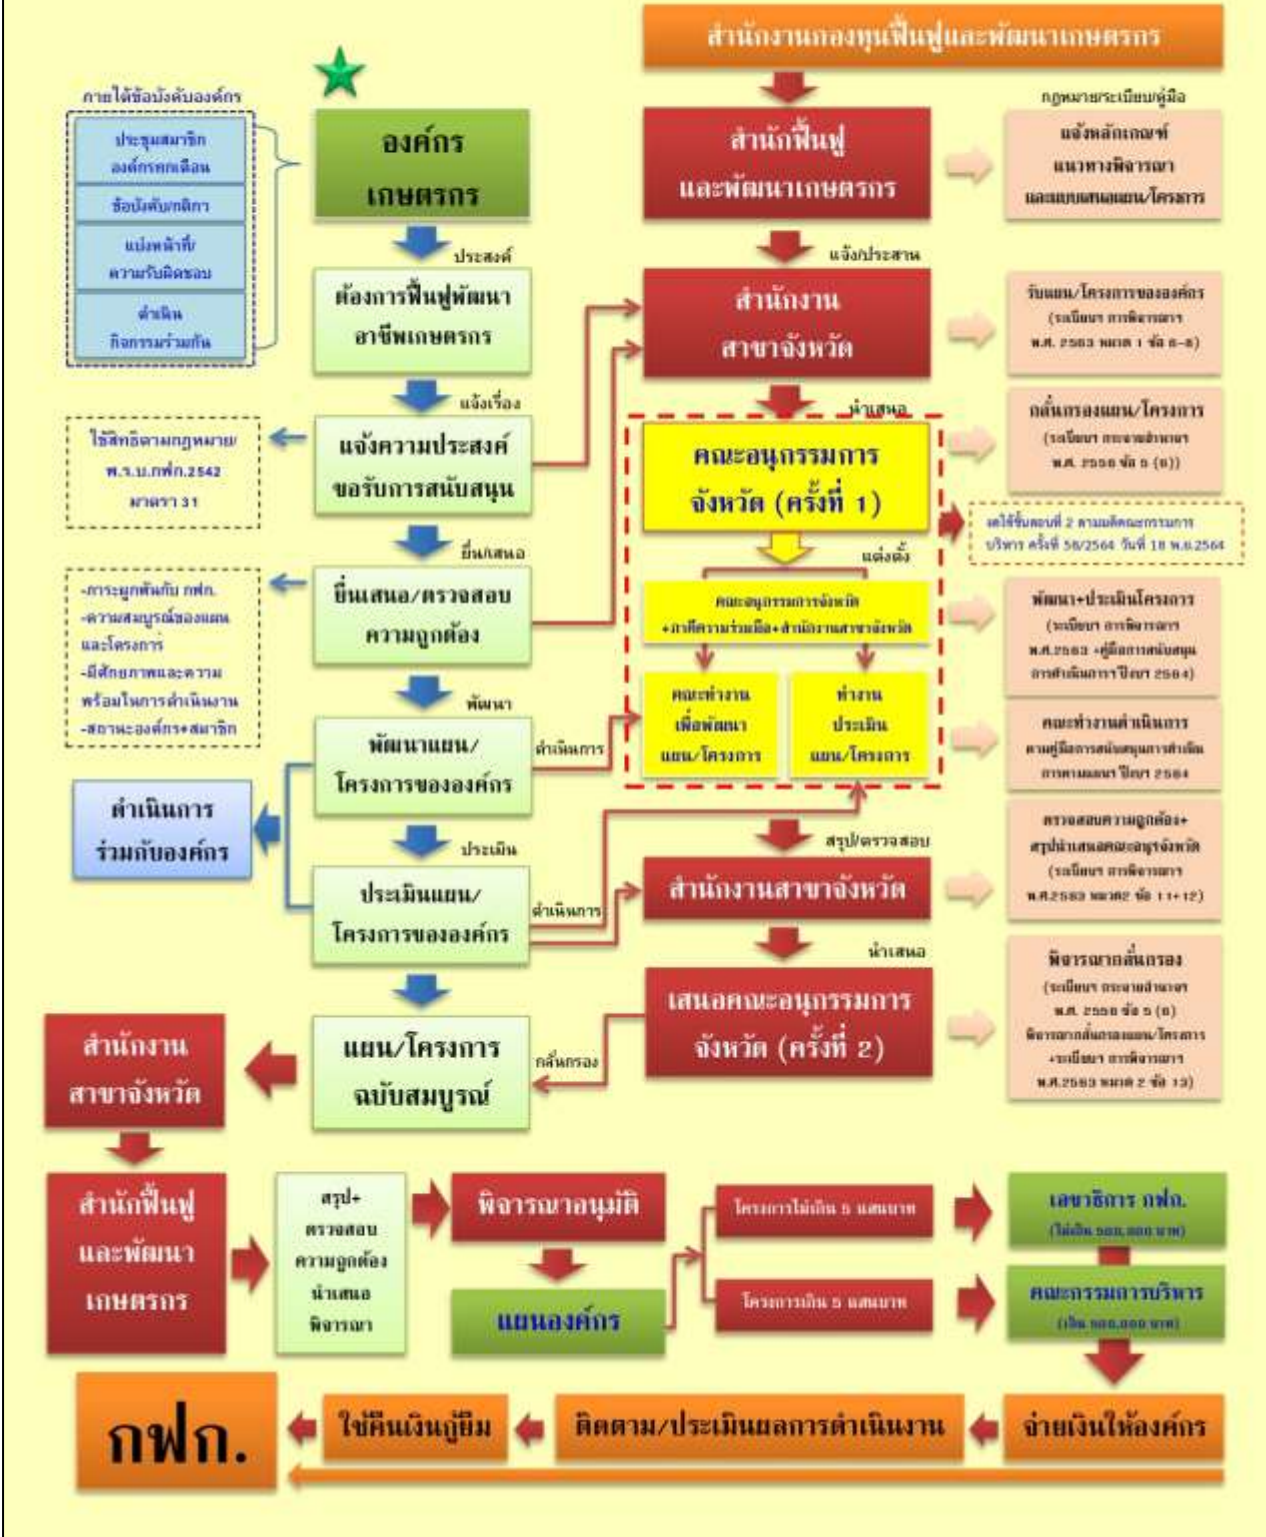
สำนักงานกองทุนฟื้นฟูและพัฒนาเกษตรกร

ภายใต้ข้อบังคับองค์กร

ประชุมสมาชิกองค์กรทุกเดือน

ข้อบังคับ/กติกา

แบ่งหน้าที่ความรับผิดชอบ

ดำเนินกิจกรรมร่วมกัน

องค์กรเกษตรกร

ประสงค์

ต้องการฟื้นฟูพัฒนาอาชีพเกษตรกร

แจ้งเรื่อง

ใช้สิทธิตามกฎหมาย พ.ร.บ.กฟก.2542 มาตรา 31

แจ้งความประสงค์ขอรับการสนับสนุน

ยื่น/เสนอ

-ภาระผูกพันกับ กฟก.
-ความสมบูรณ์ของแผนและโครงการ
-มีศักยภาพและความพร้อมในการดำเนินงาน
-สถานะองค์กร+สมาชิก

ยื่นเสนอ/ตรวจสอบความถูกต้อง

พัฒนา

พัฒนาแผน/โครงการขององค์กร

ดำเนินการร่วมกับองค์กร

ประเมิน

ประเมินแผน/โครงการขององค์กร

แผน/โครงการฉบับสมบูรณ์

สำนักงานสาขาจังหวัด

สำนักฟื้นฟูและพัฒนาเกษตรกร

กฎหมายระเบียบคู่มือ

แจ้งหลักเกณฑ์ แนวทางพิจารณา และแบบเสนอแผน/โครงการ

แจ้ง/ประสาน

สำนักงานสาขาจังหวัด

รับแผน/โครงการขององค์กร (ระเบียบฯ การพิจารณา พ.ศ. 2563 หมวด 1 ข้อ 6-8)

นำเสนอ

คณะอนุกรรมการจังหวัด (ครั้งที่ 1)

กลั่นกรองแผน/โครงการ (ระเบียบฯ กระจายอำนาจ พ.ศ. 2558 ข้อ 5 (8))

เลิกใช้ขั้นตอนที่ 2 ตามมติคณะกรรมการบริหาร ครั้งที่ 58/2564 วันที่ 18 พ.ย.2564

แต่งตั้ง

คณะอนุกรรมการจังหวัด +ภาคีความร่วมมือ+สำนักงานสาขาจังหวัด

พัฒนา+ประเมินโครงการ (ระเบียบฯ การพิจารณา พ.ศ.2563 +คู่มือการสนับสนุนการดำเนินการ ปีงบฯ 2564)

ดำเนินการ

คณะทำงานเพื่อพัฒนาแผน/โครงการ

ทำงานประเมินแผน/โครงการ

คณะทำงานดำเนินการตามคู่มือการสนับสนุนการดำเนินการตามแผนฯ ปีงบฯ 2564

สรุป/ตรวจสอบ

ตรวจสอบความถูกต้อง+สรุปนำเสนอคณะอนุฯจังหวัด (ระเบียบฯ การพิจารณา พ.ศ.2563 หมวด2 ข้อ 11+12)

ดำเนินการ

สำนักงานสาขาจังหวัด

นำเสนอ

เสนอคณะอนุกรรมการจังหวัด (ครั้งที่ 2)

กลั่นกรอง

พิจารณากลั่นกรอง (ระเบียบฯ กระจายอำนาจ พ.ศ. 2558 ข้อ 5 (8)) พิจารณากลั่นกรองแผน/โครงการ +ระเบียบฯ การพิจารณา พ.ศ.2563 หมวด 2 ข้อ 13)

สรุป+ตรวจสอบความถูกต้องนำเสนอพิจารณา

พิจารณาอนุมัติ

แผนองค์กร

โครงการไม่เกิน 5 แสนบาท

โครงการเกิน 5 แสนบาท

เลขาธิการ กฟก. (ไม่เกิน 500,000 บาท)

คณะกรรมการบริหาร (เกิน 500,000 บาท)

กฟก.

ใช้คืนเงินกู้ยืม

ติดตาม/ประเมินผลการดำเนินงาน

จ่ายเงินให้องค์กร